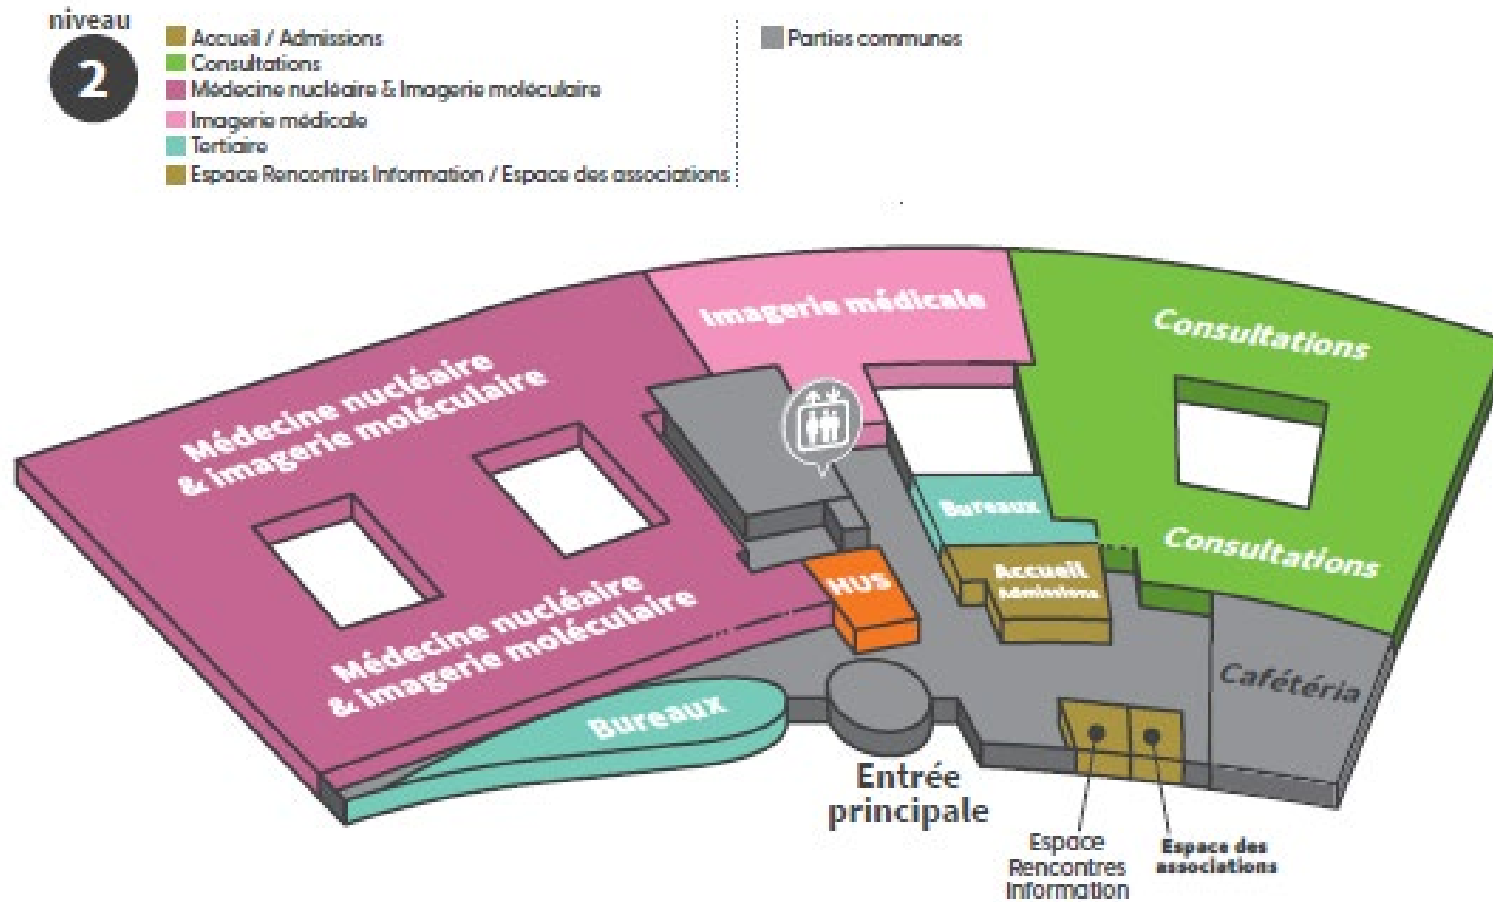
niveau
2

Accueil / Admissions
Consultations
Médecine nucléaire & Imagerie moléculaire
Imagerie médicale
Tertiaire
Espace Rencontres Information / Espace des associations

Parties communes

Imagerie médicale
Consultations
Médecine nucléaire & imagerie moléculaire
Bureaux
Consultations
HUS
Accueil Admissions
Médecine nucléaire & imagerie moléculaire
Cafétéria
Bureaux
Entrée principale
Espace Rencontres Information
Espace des associations